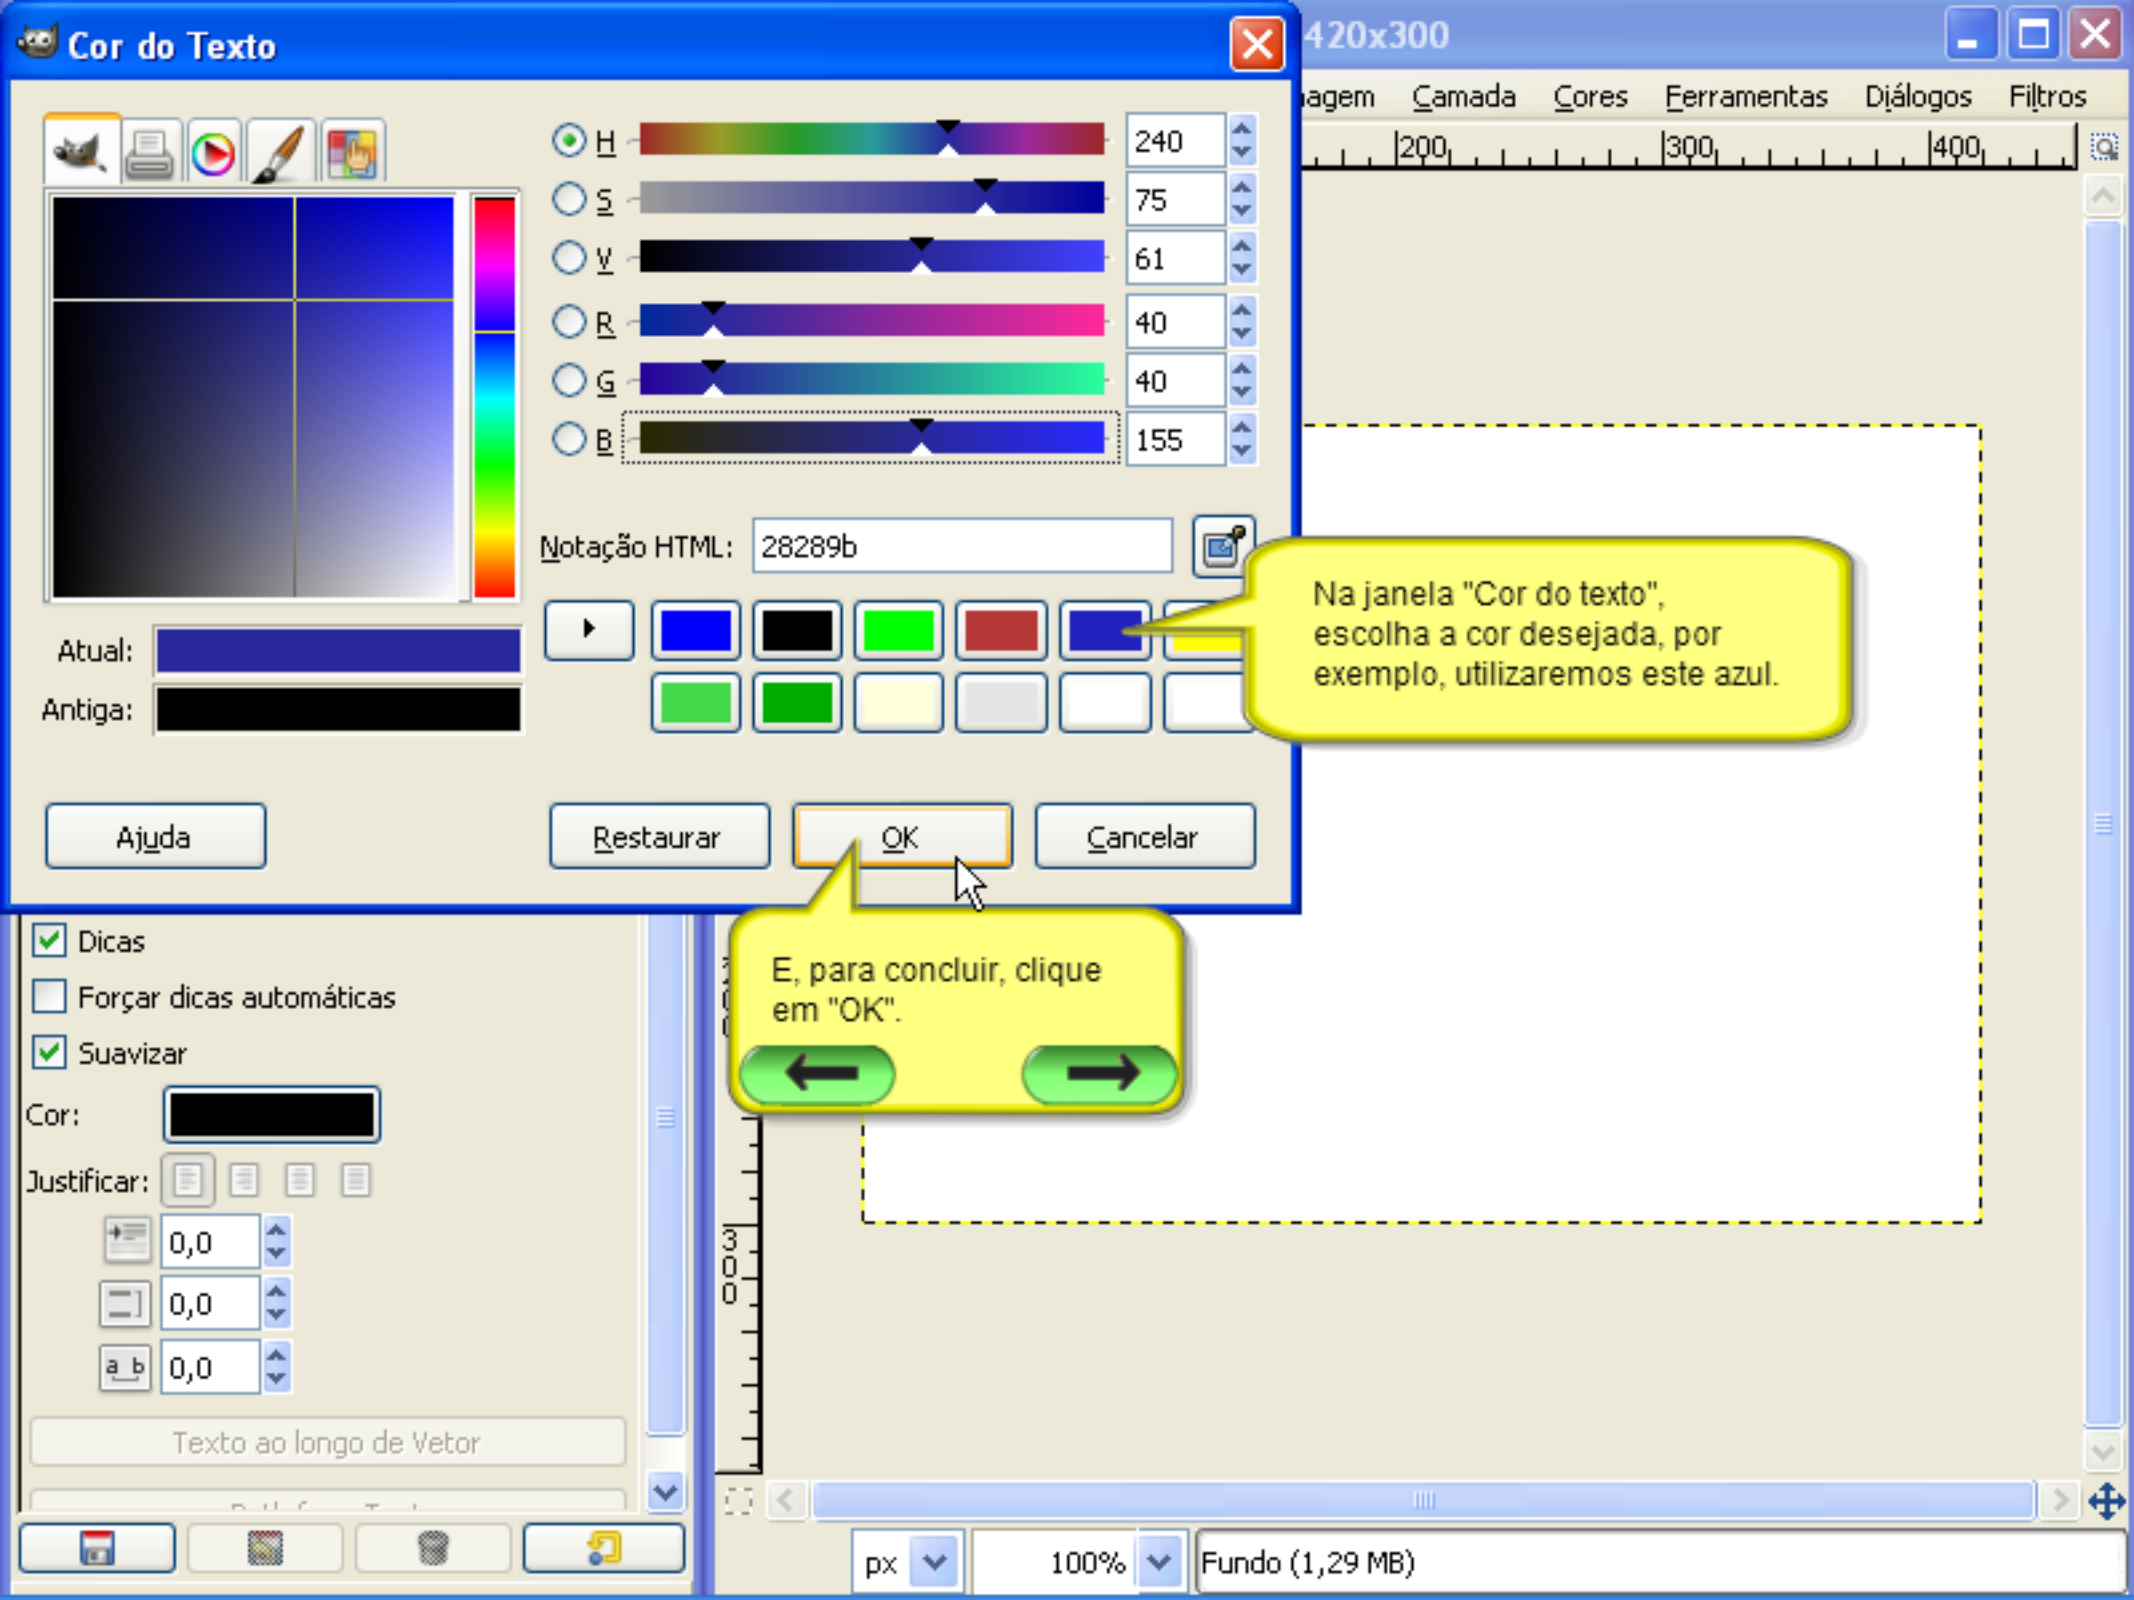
Cor do Texto

420x300

agem Camada Cores Ferramentas Diálogos Filtros

200 300 400

H 240
S 75
V 61
R 40
G 40
B 155

Notação HTML: 28289b

Atual:
Antiga:

Na janela "Cor do texto", escolha a cor desejada, por exemplo, utilizaremos este azul.

Ajuda Restaurar OK Cancelar

E, para concluir, clique em "OK".

Dicas
Forçar dicas automáticas
Suavizar
Cor:
Justificar:
0,0
0,0
0,0
Texto ao longo de Vetor

300

px 100% Fundo (1,29 MB)